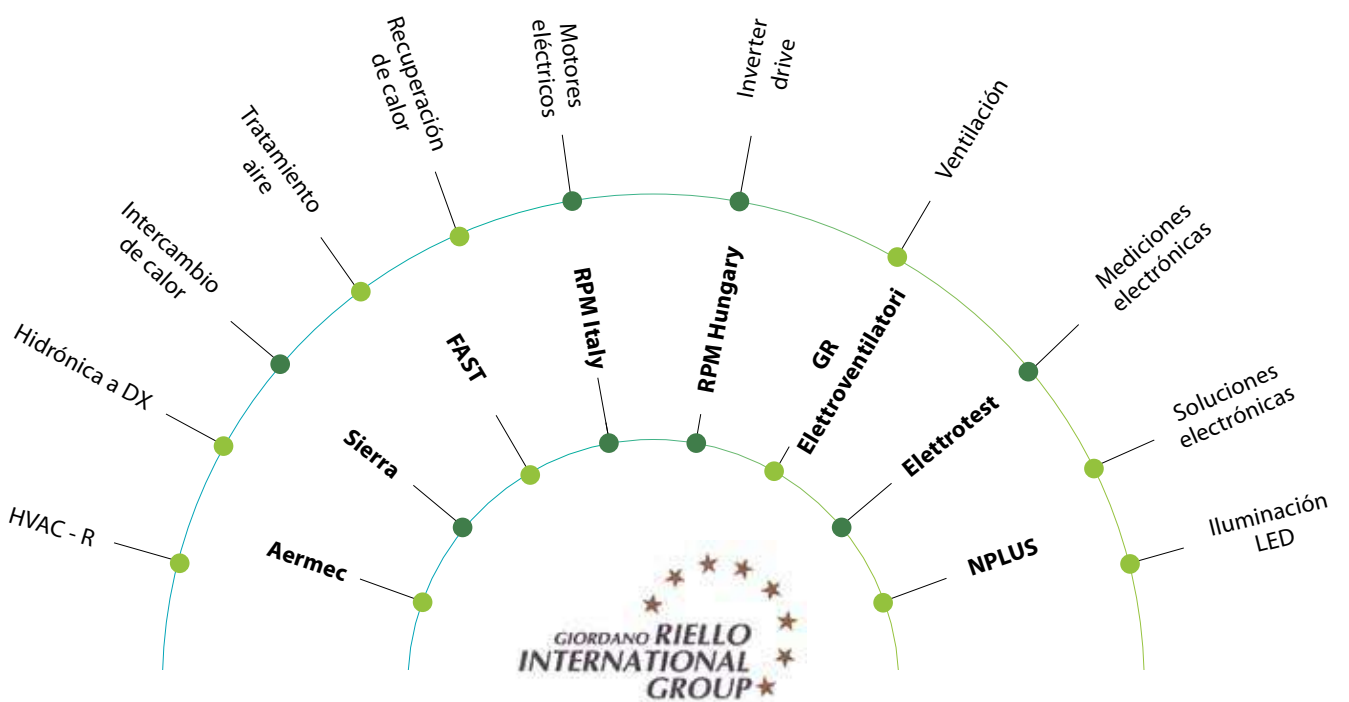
HVAC - R

Hidrónica a DX

Intercambio de calor

Tratamiento aire

Recuperación de calor

Motores eléctricos

Inverter drive

Ventilación

Mediciones electrónicas

Soluciones electrónicas

Iluminación LED

Aermec

Sierra

FAST

RPM Italy

RPM Hungary

GR Elettroventilatori

Elettrotest

NPLUS

GIORDANO RIELLO INTERNATIONAL GROUP